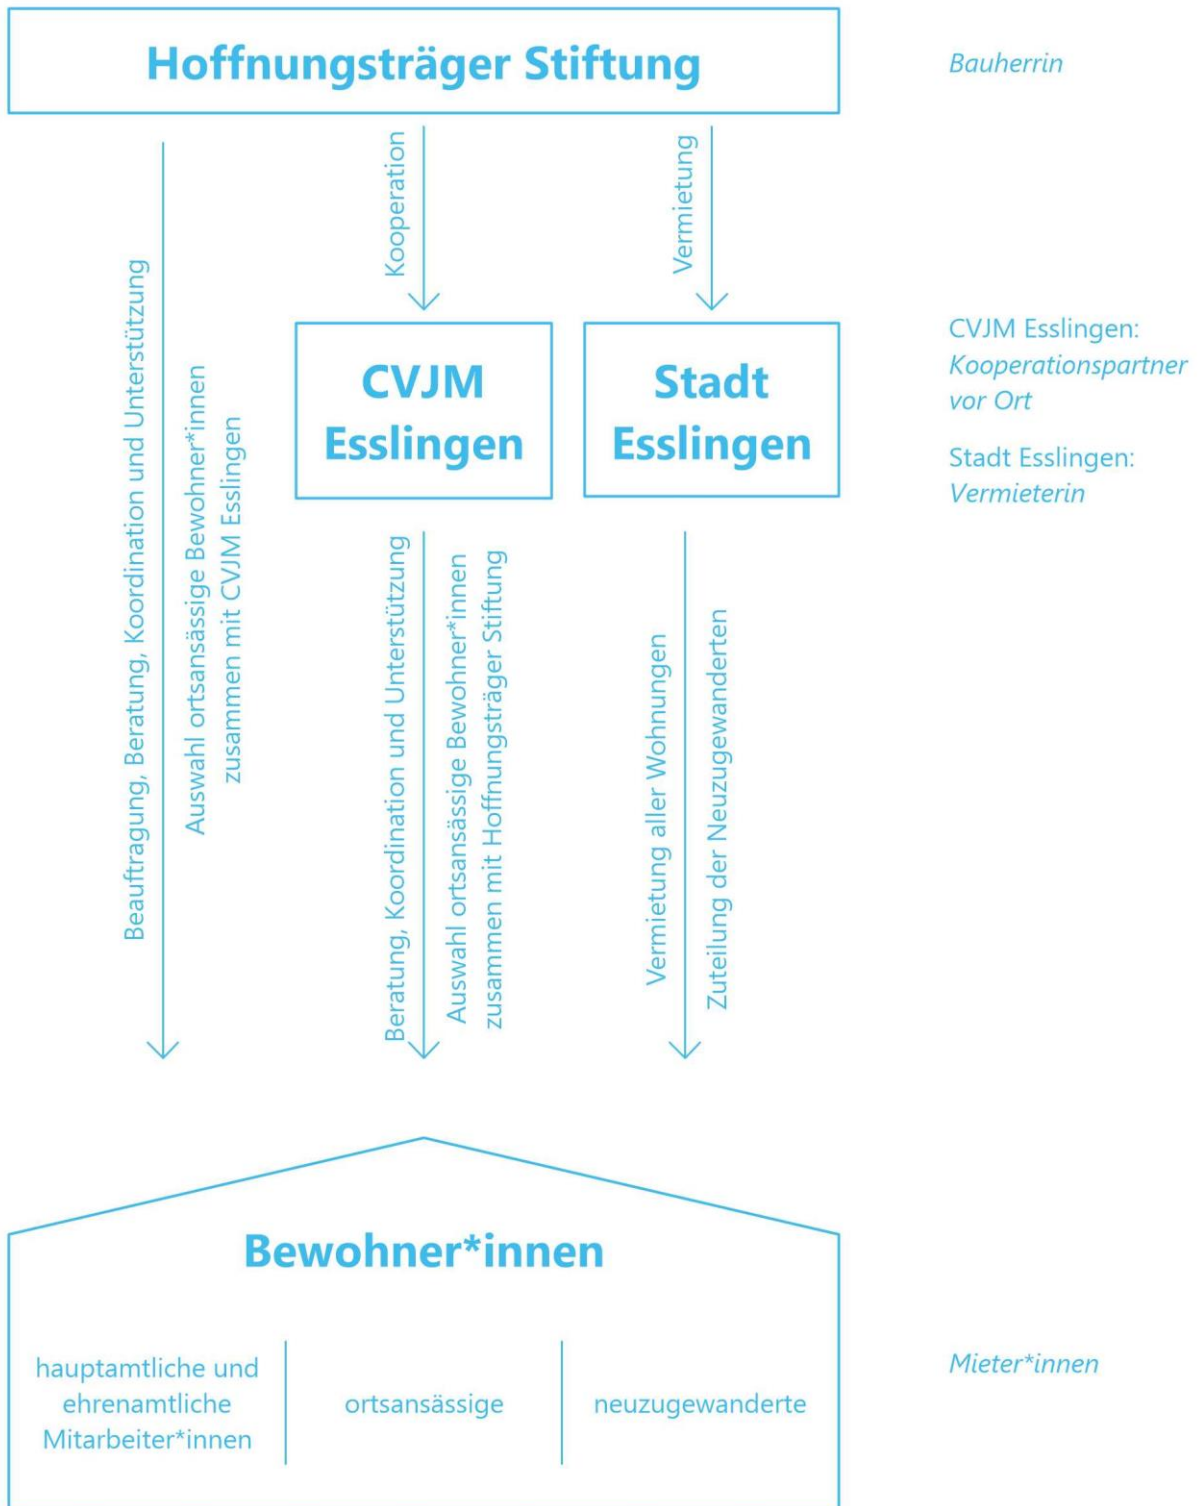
Hoffnungsträger Stiftung

Bauherrin

Beauftragung, Beratung, Koordination und Unterstützung

Auswahl ortsansässige Bewohner*innen zusammen mit CVJM Esslingen

Kooperation

Vermietung

CVJM Esslingen

Stadt Esslingen

CVJM Esslingen: *Kooperationspartner vor Ort*

Stadt Esslingen: *Vermieterin*

Beratung, Koordination und Unterstützung

Auswahl ortsansässige Bewohner*innen zusammen mit Hoffnungsträger Stiftung

Vermietung aller Wohnungen

Zuteilung der Neuzugewanderten

Bewohner*innen

hauptamtliche und ehrenamtliche Mitarbeiter*innen

ortsansässige

neuzugewanderte

*Mieter*innen*